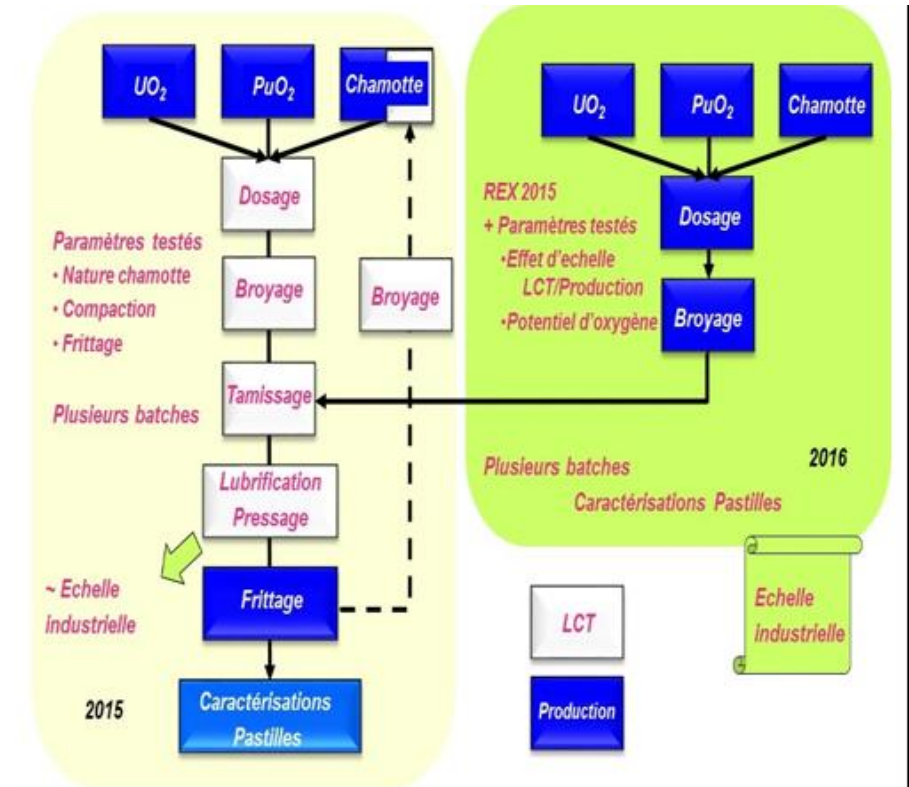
$UO_2$

$PuO_2$

Chamotte

Dosage

Paramètres testés
• Nature chamotte
• Compaction
• Frittage

Broyage

Broyage

Tamissage

Plusieurs batches

Lubrification Pressage

~ Echelle industrielle

Frittage

2015

Caractérisations Pastilles

$UO_2$

$PuO_2$

Chamotte

REX 2015
+ Paramètres testés
•Effet d'echelle LCT/Production
•Potentiel d'oxygène

Dosage

Broyage

Plusieurs batches

2016

Caractérisations Pastilles

Echelle industrielle

LCT

Production